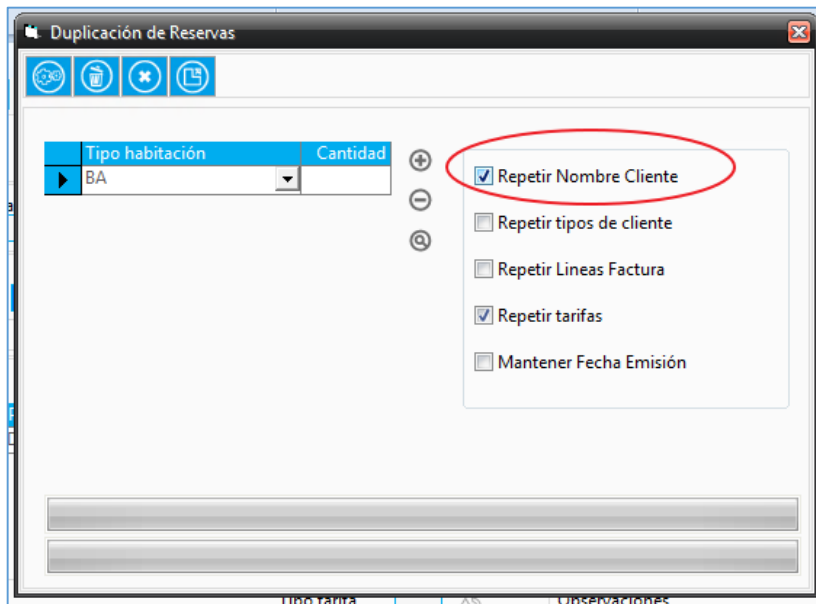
Duplicación de Reservas

| | Tipo habitación | Cantidad |
|---|---|---|
| ▶ | BA | |

Repetir Nombre Cliente

Repetir tipos de cliente

Repetir Lineas Factura

Repetir tarifas

Mantener Fecha Emisión

Tipo tarifa

Observaciones